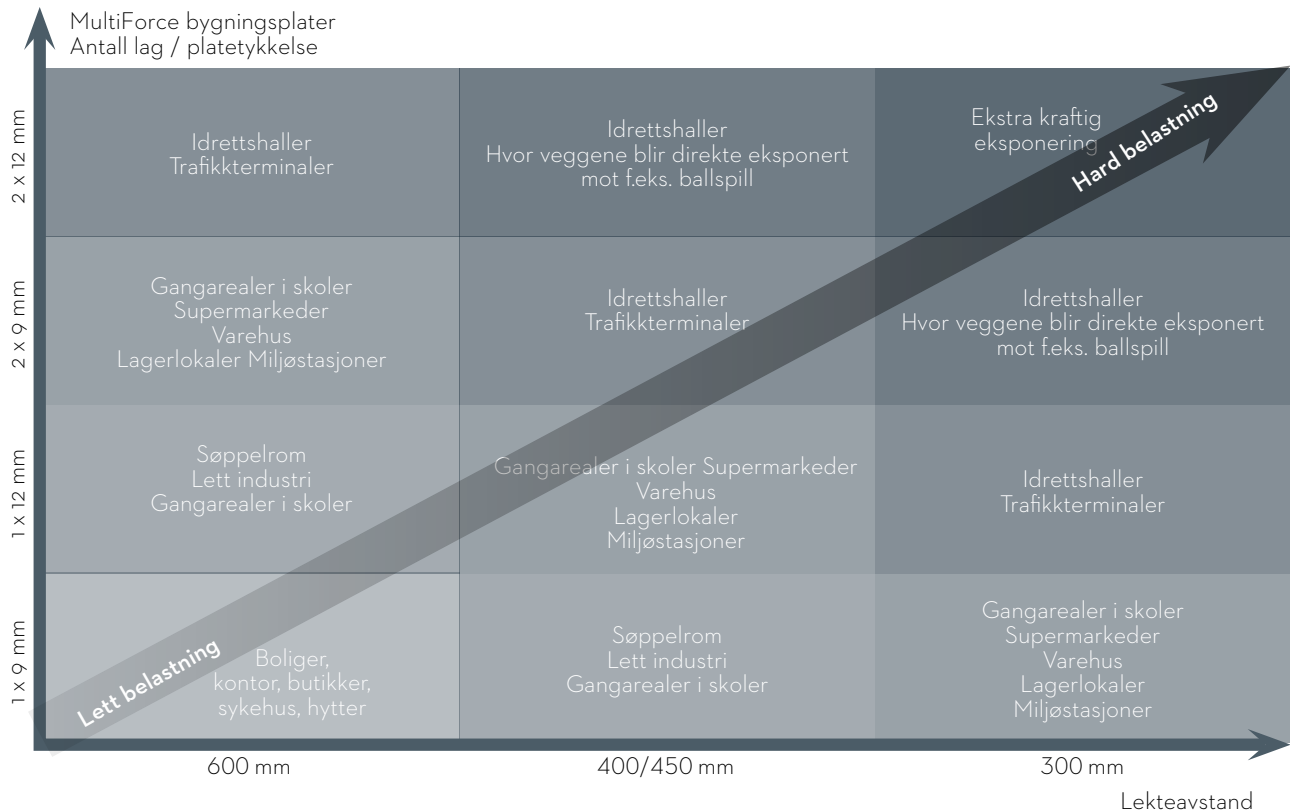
MultiForce bygningsplater
Antall lag / platetykkelse

| | 600 mm | 400/450 mm | 300 mm |
|---|---|---|---|
| 2 x 12 mm | Idrettshaller Trafikkterminaler | Idrettshaller Hvor veggene blir direkte eksponert mot f.eks. ballspill | Ekstra kraftig eksponering |
| 2 x 9 mm | Gangarealer i skoler Supermarkeder Varehus Lagerlokaler Miljøstasjoner | Idrettshaller Trafikkterminaler | Idrettshaller Hvor veggene blir direkte eksponert mot f.eks. ballspill |
| 1 x 12 mm | Søppelrom Lett industri Gangarealer i skoler | Gangarealer i skoler Supermarkeder Varehus Lagerlokaler Miljøstasjoner | Idrettshaller Trafikkterminaler |
| 1 x 9 mm | Boliger, kontor, butikker, sykehus, hytter | Søppelrom Lett industri Gangarealer i skoler | Gangarealer i skoler Supermarkeder Varehus Lagerlokaler Miljøstasjoner |

Hard belastning

Lett belastning

Lekteavstand